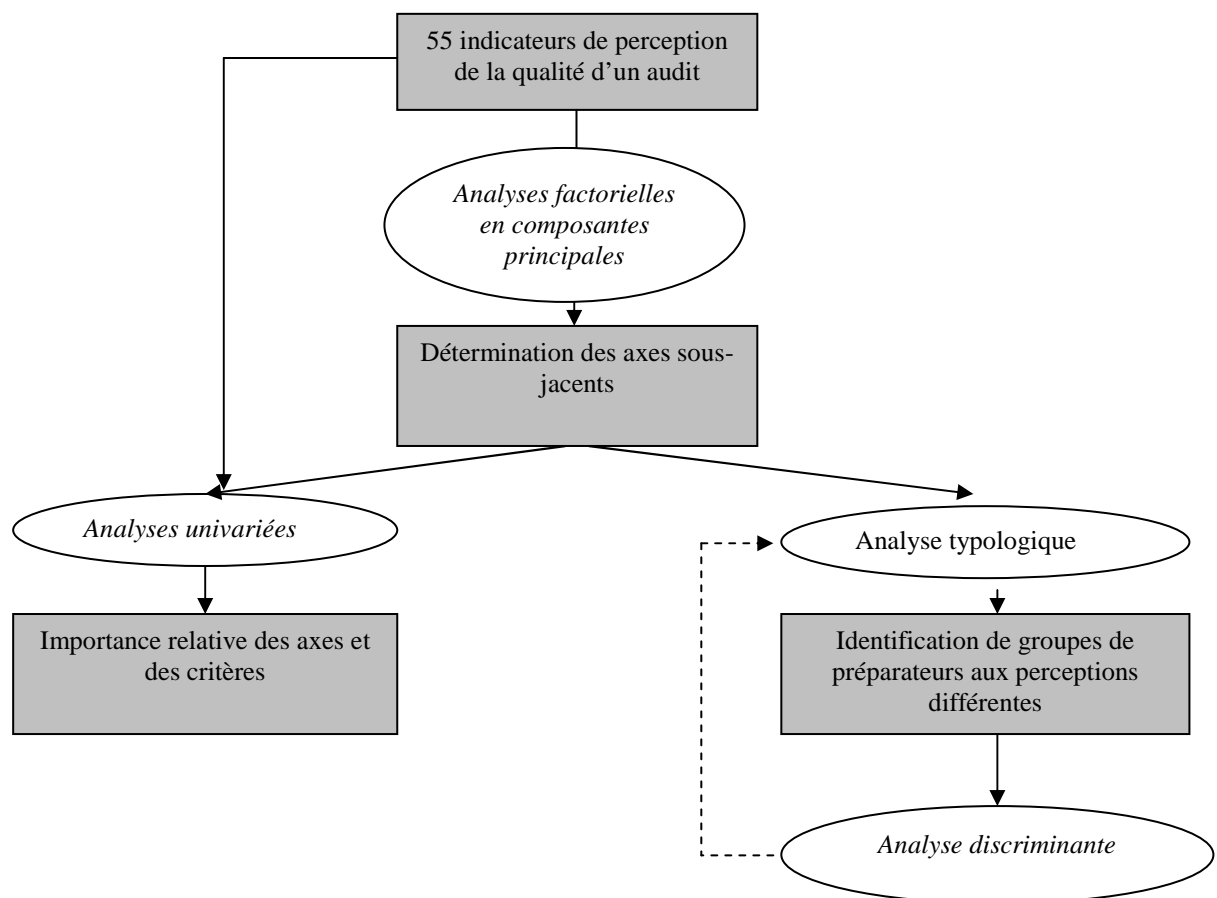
55 indicateurs de perception de la qualité d'un audit

*Analyses factorielles en composantes principales*

Détermination des axes sous-jacents

*Analyses univariées*

Importance relative des axes et des critères

Analyse typologique

Identification de groupes de préparateurs aux perceptions différentes

*Analyse discriminante*